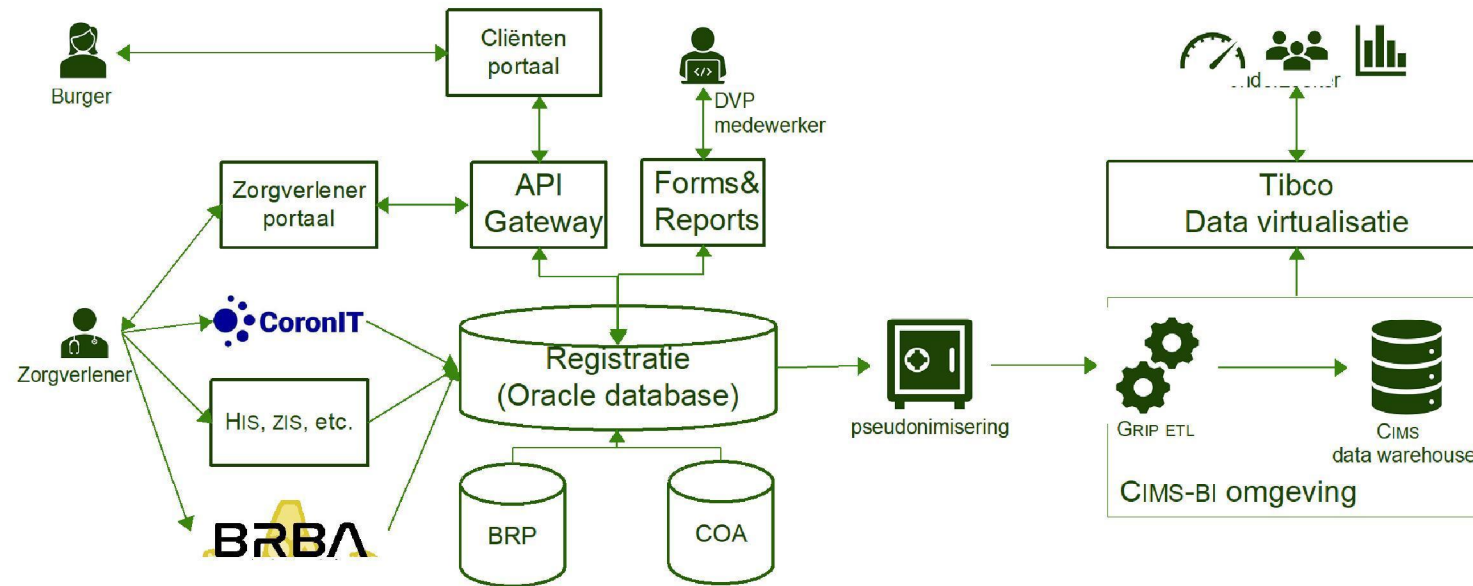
Burger

Cliënten portaal

DVP medewerker

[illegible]

Zorgverlener portaal

API Gateway

Forms& Reports

Tibco Data virtualisatie

Zorgverlener

CoronIT

HIS, ZIS, etc.

BRBA

Registratie (Oracle database)

pseudonimisering

GRIP ETL

CIMS data warehouse

CIMS-BI omgeving

BRP

COA